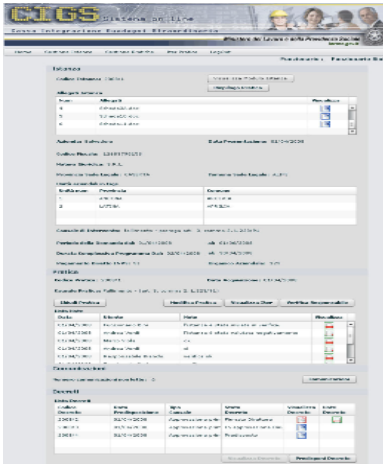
CIGS Sistema on line

Cassa Integrazione Guadagni Straordinaria

Ministero del Lavoro e delle Politiche Sociali

Home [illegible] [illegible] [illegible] Logout

Istanza

Allegati Istanza

Azienda Istante

Data Presentazione: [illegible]

Pratica

Dettaglio Pratica

Modifica Pratica

Visualizza Iter

Verifica Responsabile

Decreti

Dati Decreti

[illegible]

Predisponi Decreto